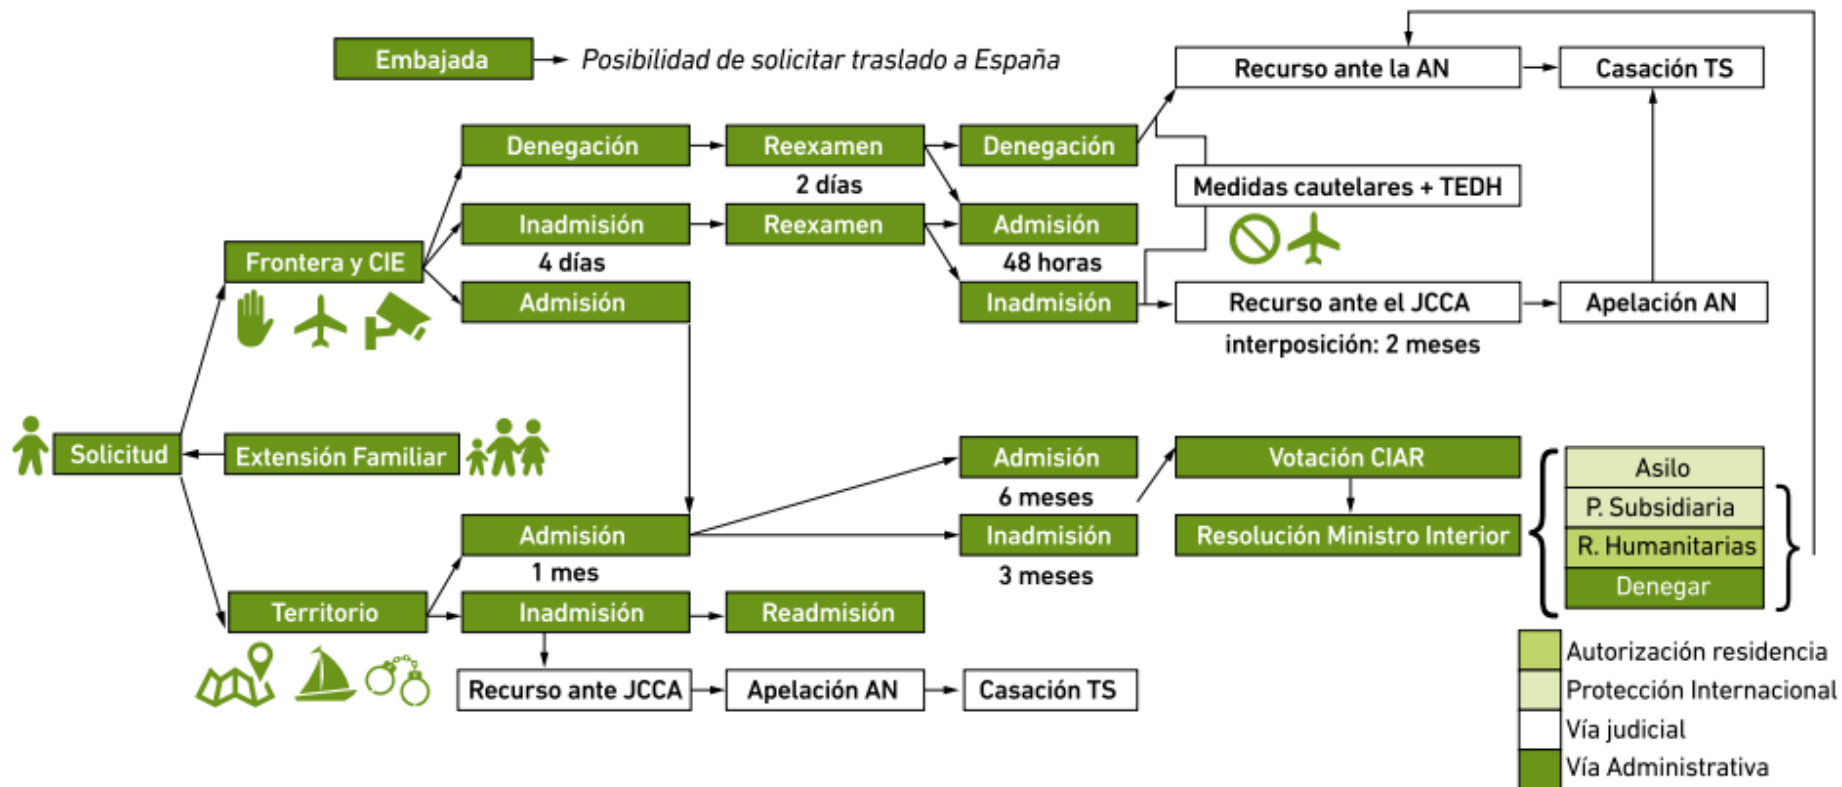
Embajada
Posibilidad de solicitar traslado a España

Recurso ante la AN
Casación TS

Denegación
Reexamen
Denegación
2 días
Medidas cautelares + TEDH

Frontera y CIE
Inadmisión
Reexamen
Admisión
4 días
48 horas
Admisión
Inadmisión
Recurso ante el JCCA
Apelación AN
interposición: 2 meses

Solicitud
Extensión Familiar

Admisión
Votación CIAR
6 meses
Asilo
P. Subsidiaria
R. Humanitarias
Denegar
Admisión
Inadmisión
Resolución Ministro Interior
1 mes
3 meses

Territorio
Inadmisión
Readmisión
Recurso ante JCCA
Apelación AN
Casación TS

Autorización residencia
Protección Internacional
Vía judicial
Vía Administrativa